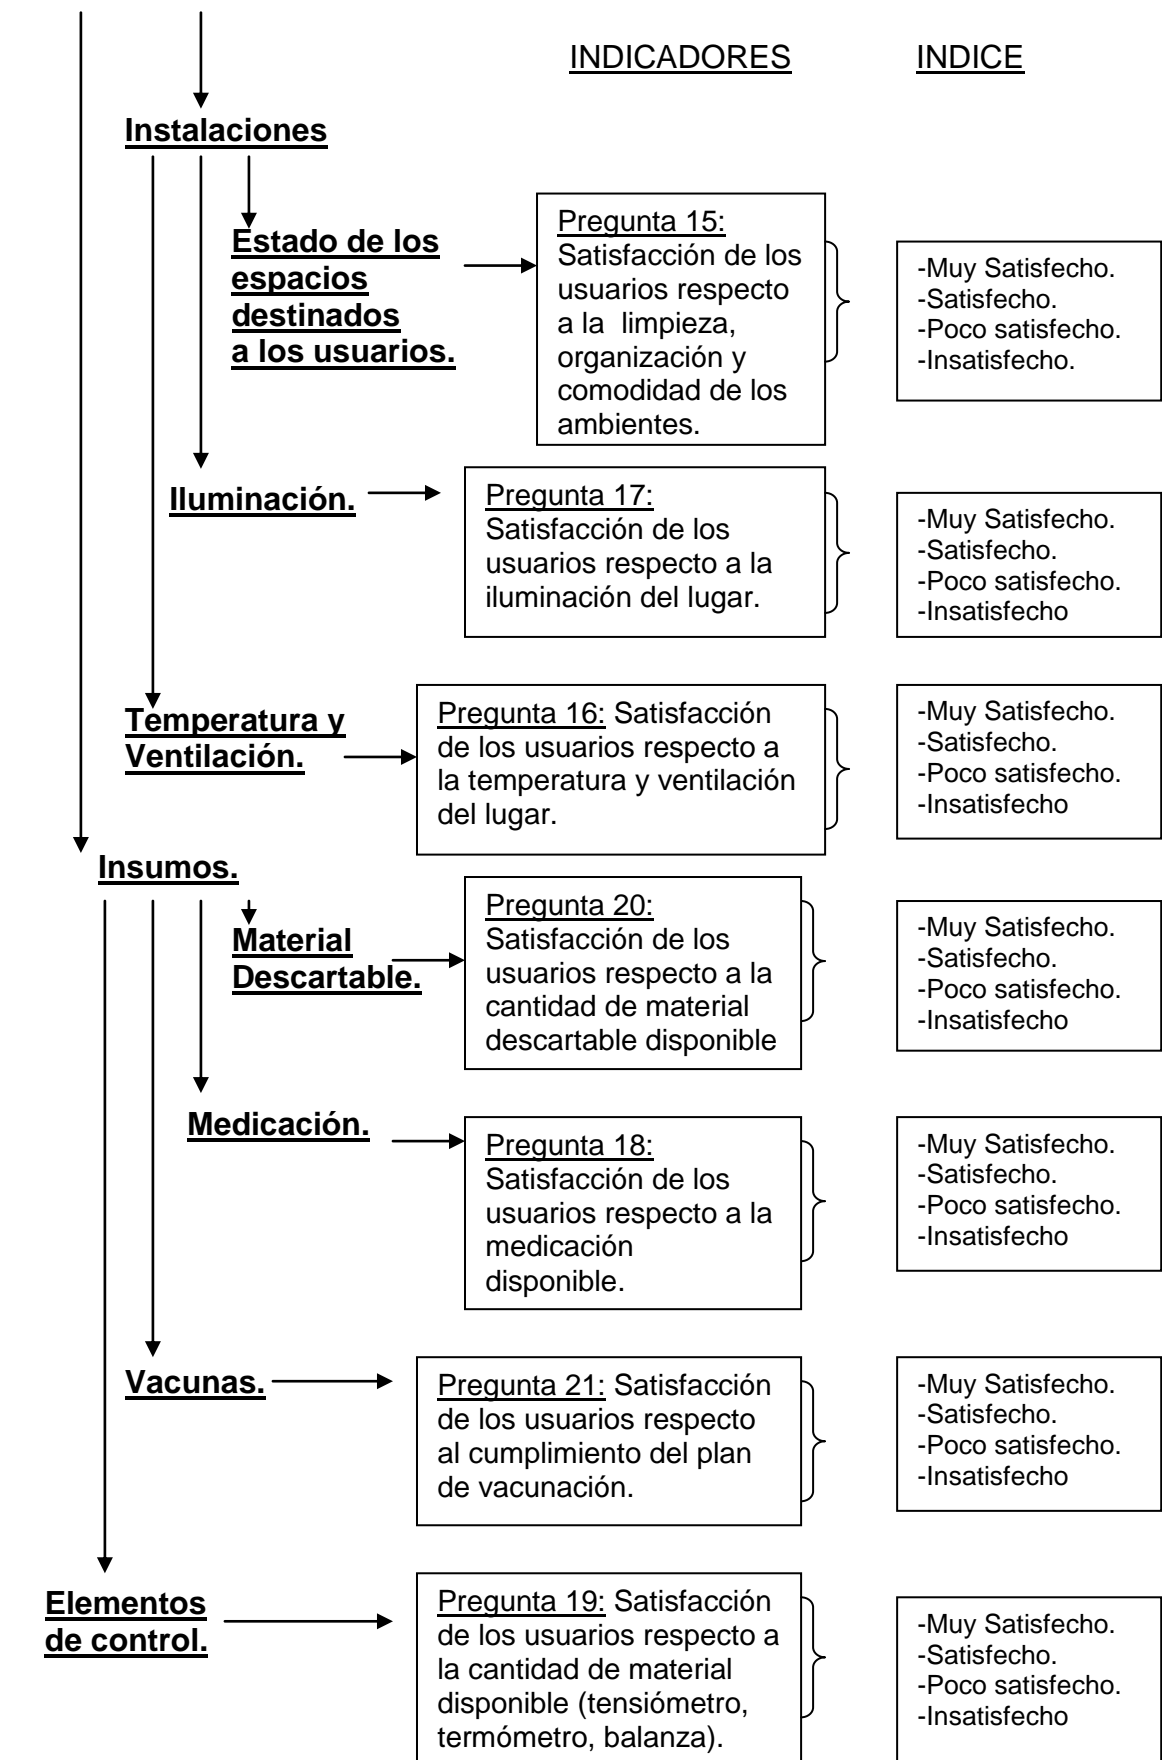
INDICADORES INDICE

Instalaciones

Estado de los espacios destinados a los usuarios.

Pregunta 15: Satisfacción de los usuarios respecto a la limpieza, organización y comodidad de los ambientes.

-Muy Satisfecho.
-Satisfecho.
-Poco satisfecho.
-Insatisfecho.

Iluminación.

Pregunta 17: Satisfacción de los usuarios respecto a la iluminación del lugar.

-Muy Satisfecho.
-Satisfecho.
-Poco satisfecho.
-Insatisfecho

Temperatura y Ventilación.

Pregunta 16: Satisfacción de los usuarios respecto a la temperatura y ventilación del lugar.

-Muy Satisfecho.
-Satisfecho.
-Poco satisfecho.
-Insatisfecho

Insumos.

Material Descartable.

Pregunta 20: Satisfacción de los usuarios respecto a la cantidad de material descartable disponible

-Muy Satisfecho.
-Satisfecho.
-Poco satisfecho.
-Insatisfecho

Medicación.

Pregunta 18: Satisfacción de los usuarios respecto a la medicación disponible.

-Muy Satisfecho.
-Satisfecho.
-Poco satisfecho.
-Insatisfecho

Vacunas.

Pregunta 21: Satisfacción de los usuarios respecto al cumplimiento del plan de vacunación.

-Muy Satisfecho.
-Satisfecho.
-Poco satisfecho.
-Insatisfecho

Elementos de control.

Pregunta 19: Satisfacción de los usuarios respecto a la cantidad de material disponible (tensiómetro, termómetro, balanza).

-Muy Satisfecho.
-Satisfecho.
-Poco satisfecho.
-Insatisfecho